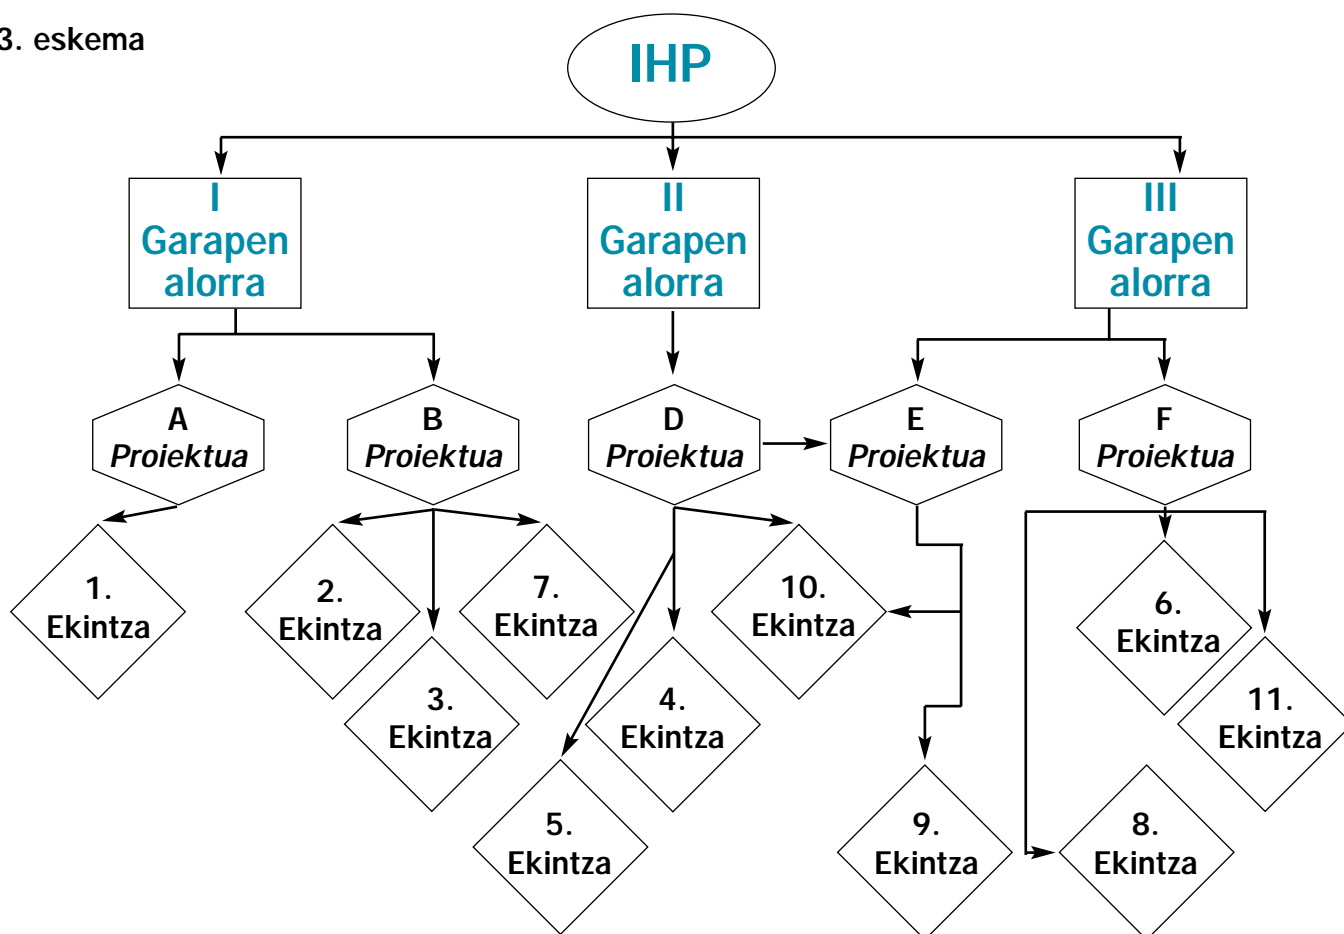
3. eskema

IHP

I
Garapen
alorra

II
Garapen
alorra

III
Garapen
alorra

A
*Proiektua*

B
*Proiektua*

D
*Proiektua*

E
*Proiektua*

F
*Proiektua*

1.
Ekintza

2.
Ekintza

7.
Ekintza

3.
Ekintza

10.
Ekintza

4.
Ekintza

5.
Ekintza

6.
Ekintza

11.
Ekintza

9.
Ekintza

8.
Ekintza